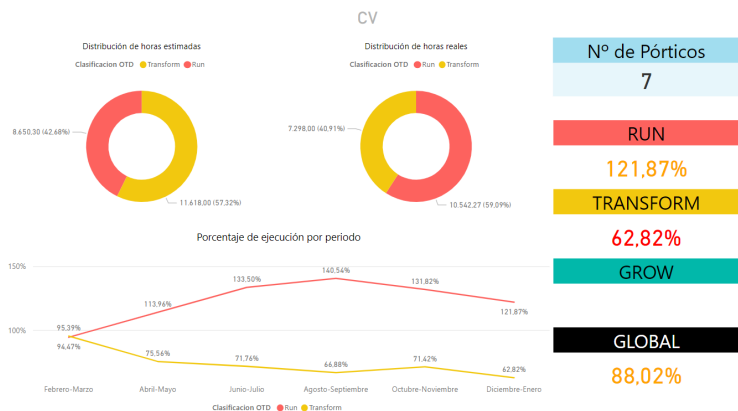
CV

Distribución de horas estimadas

Clasificacion OTD ● Transform ● Run

8.650,30 (42,68%)

11.618,00 (57,32%)

Distribución de horas reales

Clasificacion OTD ● Run ● Transform

7.298,00 (40,91%)

10.542,27 (59,09%)

Nº de Pórticos

7

RUN

121,87%

TRANSFORM

62,82%

GROW

GLOBAL

88,02%

Porcentaje de ejecución por periodo

150%

100%

95,39%

94,47%

113,96%

75,56%

133,50%

71,76%

140,54%

66,88%

131,82%

71,42%

121,87%

62,82%

Febrero-Marzo

Abril-Mayo

Junio-Julio

Agosto-Septiembre

Octubre-Noviembre

Diciembre-Enero

Clasificacion OTD ● Run ● Transform